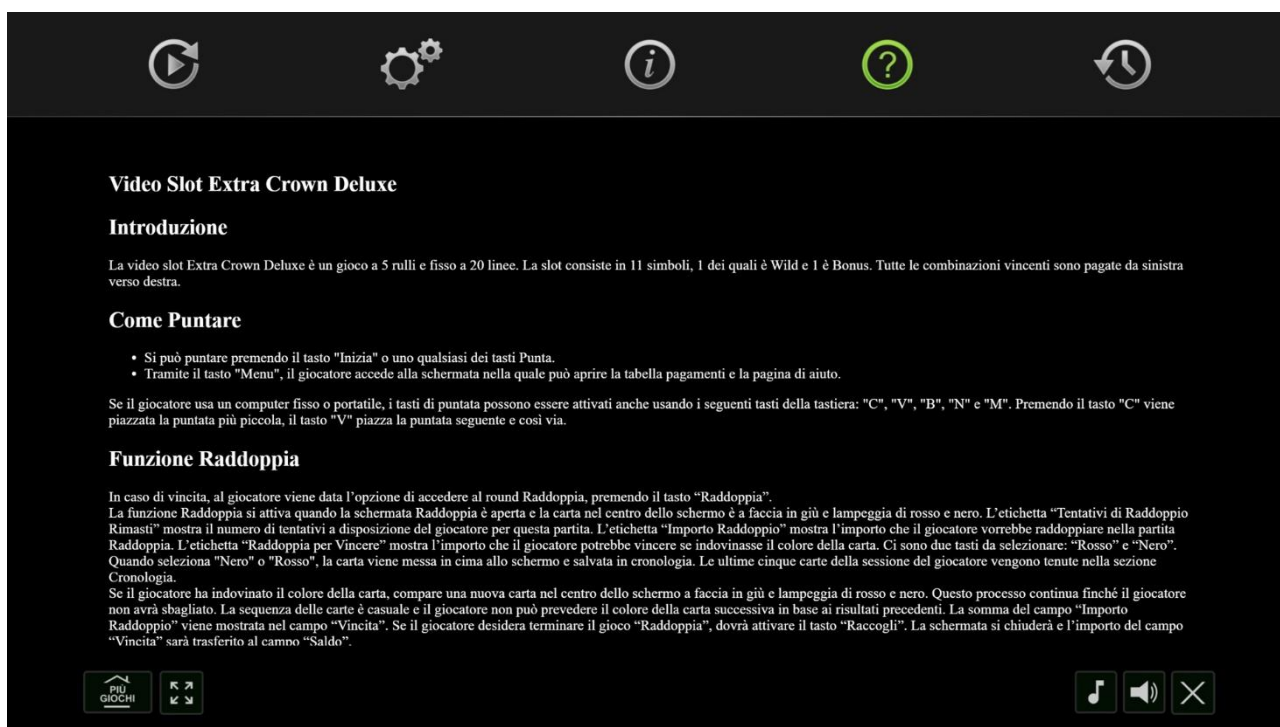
Video Slot Extra Crown Deluxe

Introduzione

La video slot Extra Crown Deluxe è un gioco a 5 rulli e fisso a 20 linee. La slot consiste in 11 simboli, 1 dei quali è Wild e 1 è Bonus. Tutte le combinazioni vincenti sono pagate da sinistra verso destra.

Come Puntare

- Si può puntare premendo il tasto "Inizia" o uno qualsiasi dei tasti Punta.
- Tramite il tasto "Menu", il giocatore accede alla schermata nella quale può aprire la tabella pagamenti e la pagina di aiuto.

Se il giocatore usa un computer fisso o portatile, i tasti di puntata possono essere attivati anche usando i seguenti tasti della tastiera: "C", "V", "B", "N" e "M". Premendo il tasto "C" viene piazzata la puntata più piccola, il tasto "V" piazza la puntata seguente e così via.

Funzione Raddoppia

In caso di vincita, al giocatore viene data l'opzione di accedere al round Raddoppia, premendo il tasto "Raddoppia".
La funzione Raddoppia si attiva quando la schermata Raddoppia è aperta e la carta nel centro dello schermo è a faccia in giù e lampeggia di rosso e nero. L'etichetta "Tentativi di Raddoppio Rimasti" mostra il numero di tentativi a disposizione del giocatore per questa partita. L'etichetta "Importo Raddoppio" mostra l'importo che il giocatore vorrebbe raddoppiare nella partita Raddoppia. L'etichetta "Raddoppia per Vincere" mostra l'importo che il giocatore potrebbe vincere se indovinasse il colore della carta. Ci sono due tasti da selezionare: "Rosso" e "Nero". Quando seleziona "Nero" o "Rosso", la carta viene messa in cima allo schermo e salvata in cronologia. Le ultime cinque carte della sessione del giocatore vengono tenute nella sezione Cronologia.
Se il giocatore ha indovinato il colore della carta, compare una nuova carta nel centro dello schermo a faccia in giù e lampeggia di rosso e nero. Questo processo continua finché il giocatore non avrà sbagliato. La sequenza delle carte è casuale e il giocatore non può prevedere il colore della carta successiva in base ai risultati precedenti. La somma del campo "Importo Raddoppio" viene mostrata nel campo "Vincita". Se il giocatore desidera terminare il gioco "Raddoppia", dovrà attivare il tasto "Raccogli". La schermata si chiuderà e l'importo del campo "Vincita" sarà trasferito al campo "Saldo".

PIÙ GIOCHI